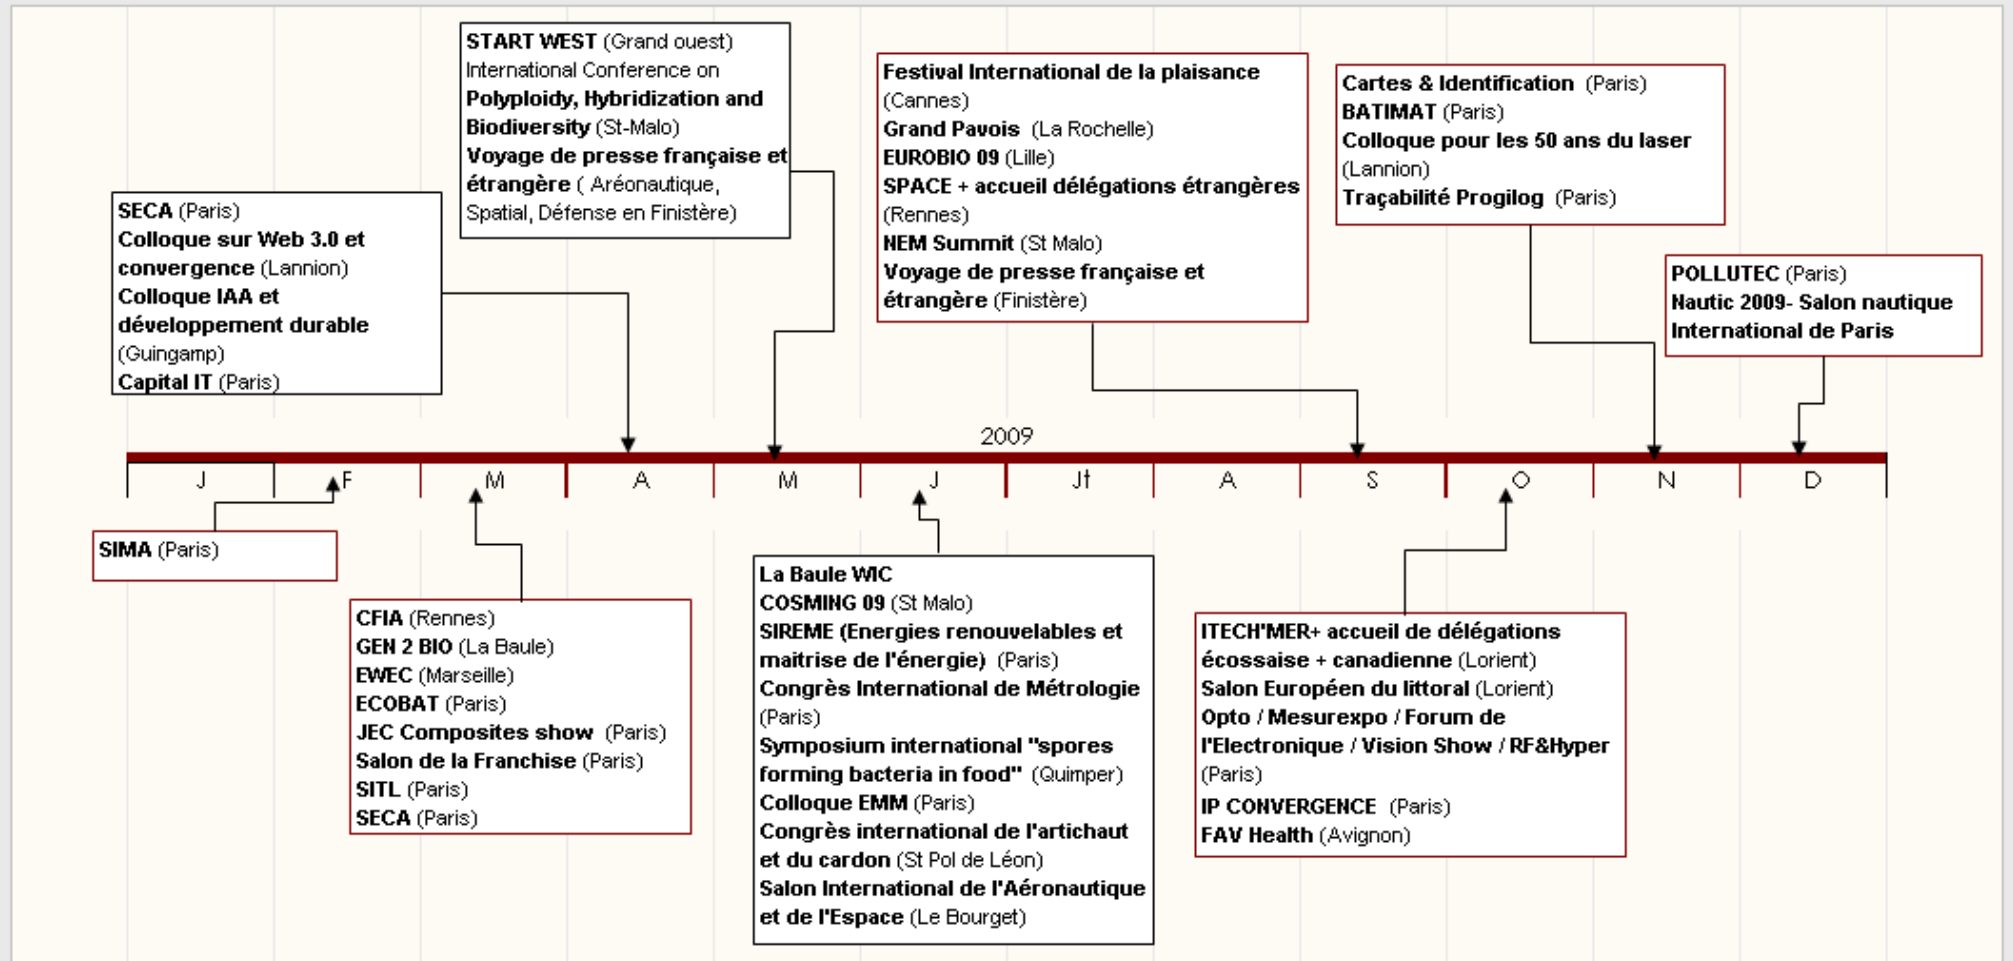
SECA (Paris)
Colloque sur Web 3.0 et convergence (Lannion)
Colloque IAA et développement durable (Guingamp)
Capital IT (Paris)

START WEST (Grand ouest)
International Conference on Polyploidy, Hybridization and Biodiversity (St-Malo)
Voyage de presse française et étrangère ( Aréonautique, Spatial, Défense en Finistère)

Festival International de la plaisance (Cannes)
Grand Pavois (La Rochelle)
EUROBIO 09 (Lille)
SPACE + accueil délégations étrangères (Rennes)
NEM Summit (St Malo)
Voyage de presse française et étrangère (Finistère)

Cartes & Identification (Paris)
BATIMAT (Paris)
Colloque pour les 50 ans du laser (Lannion)
Traçabilité Progilog (Paris)

POLLUTEC (Paris)
Nautic 2009- Salon nautique International de Paris

2009

J F M A M J Jt A S O N D

SIMA (Paris)

CFIA (Rennes)
GEN 2 BIO (La Baule)
EWEC (Marseille)
ECOBAT (Paris)
JEC Composites show (Paris)
Salon de la Franchise (Paris)
SITL (Paris)
SECA (Paris)

La Baule WIC
COSMING 09 (St Malo)
SIREME (Energies renouvelables et maitrise de l'énergie) (Paris)
Congrès International de Métrologie (Paris)
Symposium international "spores forming bacteria in food" (Quimper)
Colloque EMM (Paris)
Congrès international de l'artichaut et du cardon (St Pol de Léon)
Salon International de l'Aéronautique et de l'Espace (Le Bourget)

ITECH'MER+ accueil de délégations écossaise + canadienne (Lorient)
Salon Européen du littoral (Lorient)
Opto / Mesurexpo / Forum de l'Electronique / Vision Show / RF&Hyper (Paris)
IP CONVERGENCE (Paris)
FAV Health (Avignon)